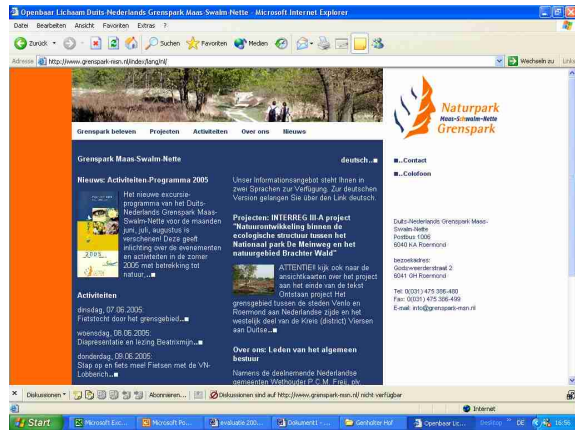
Openbaar Lichaam Duits-Nederlands Grenspark Maas-Swalm-Nette - Microsoft Internet Explorer

Datei Bearbeiten Ansicht Favoriten Extras ?

Zurück Suchen Favoriten Medien

Adresse http://www.grenspark-msn.nl/index/lang/nl/

Wechseln zu Links

Grenspark beleven Projecten Activiteiten Over ons Nieuws

Naturpark Maas-Schwalm-Nette Grenspark

Grenspark Maas-Swalm-Nette

deutsch...■

Nieuws: Activiteiten-Programma 2005

Het nieuwe excursie-programma van het Duits-Nederlands Grenspark Maas-Swalm-Nette voor de maanden juni, juli, augustus is verschenen! Deze geeft inlichting over de evenementen en activiteiten in de zomer 2005 met betrekking tot natuur...■

Activiteiten

dinsdag, 07.06.2005: Fietstocht door het grensgebied...■

woensdag, 08.06.2005: Diapresentatie en lezing Beatrixmijn...■

donderdag, 09.06.2005: Stap op en fiets mee! Fietsen met de VN-Lobbench...■

Unser Informationsangebot steht Ihnen in zwei Sprachen zur Verfügung. Zur deutschen Version gelangen Sie über den Link deutsch.

Projecten: INTERREG III-A project "Natuurontwikkeling binnen de ecologische structuur tussen het Nationaal park De Meinweg en het natuurgebied Brachter Wald"

ATTENTIE!! kijk ook naar de ansichtkaarten over het project aan het einde van de tekst Ontstaan project Het grensgebied tussen de steden Venlo en Roermond aan Nederlandse zijde en het westelijk deel van de Kreis (district) Viersen aan Duitse...■

Over ons: Leden van het algemeen bestuur

Namens de deelnemende Nederlandse gemeenten Wethouder P.C.M. Frei, plv

■...Contact

■...Colofoon

Duits-Nederlands Grenspark Maas-Swalm-Nette
Postbus 1006
6040 KA Roermond

bezoekadres:
Godsweerderstraat 2
6041 GH Roermond

Tel: 0(031) 475 386-480
Fax: 0(031) 475 386-499
E-mail: info@grenspark-msn.nl

Diskussionen ▾ Abonnieren... Diskussionen sind auf http://www.grenspark-msn.nl nicht verfügbar

Internet

Start Microsoft Exc... Microsoft Po... evaluatie 200... Dokument1 -... Genholter Hof Openbaar Li... Desktop DE 16:56